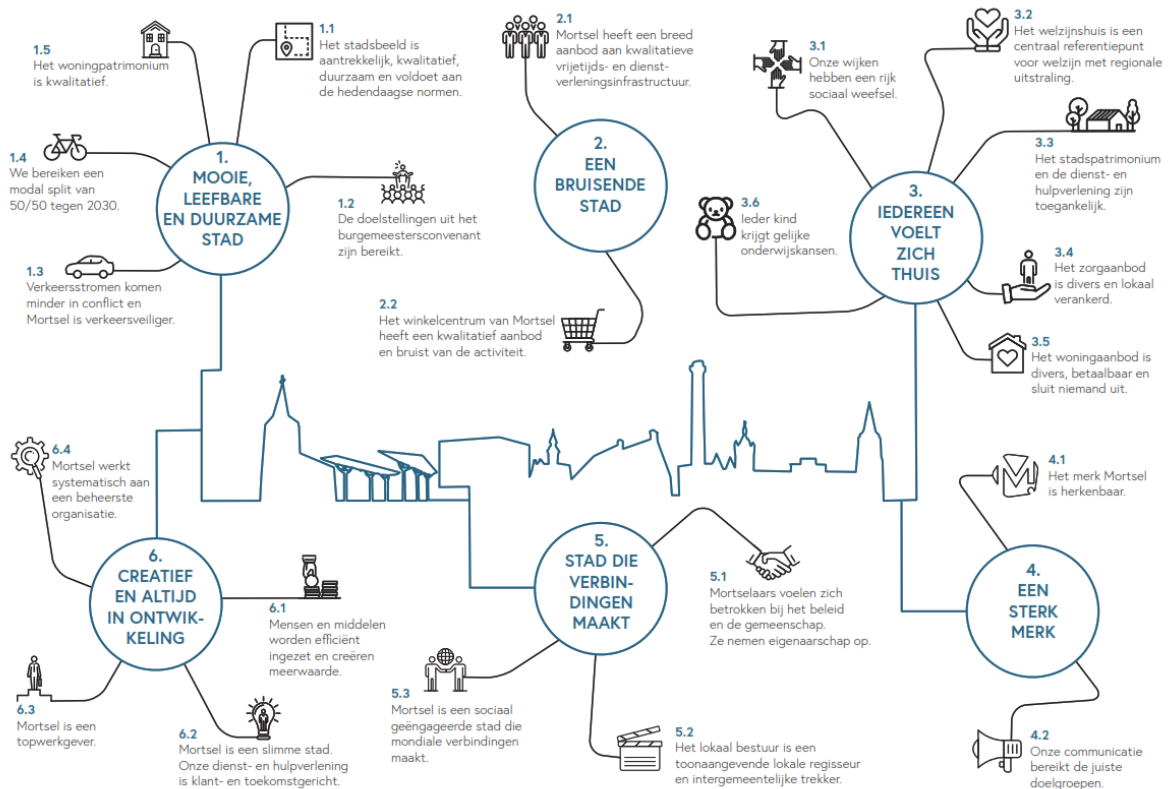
1.5
Het woningpatrimonium is kwalitatief.

1.1
Het stadsbeeld is aantrekkelijk, kwalitatief, duurzaam en voldoet aan de hedendaagse normen.

1.4
We bereiken een modal split van 50/50 tegen 2030.

1.
MOOIE, LEEFBARE EN DUURZAME STAD

1.2
De doelstellingen uit het burgemeestersconvenant zijn bereikt.

1.3
Verkeersstromen komen minder in conflict en Mortsel is verkeersveiliger.

2.1
Mortsel heeft een breed aanbod aan kwalitatieve vrijetijds- en dienstverleningsinfrastructuur.

2.
EEN BRUISENDE STAD

2.2
Het winkelcentrum van Mortsel heeft een kwalitatief aanbod en bruist van de activiteit.

3.1
Onze wijken hebben een rijk sociaal weefsel.

3.2
Het welzijnshuis is een centraal referentiepunt voor welzijn met regionale uitstraling.

3.3
Het stadspatrimonium en de dienst- en hulpverlening zijn toegankelijk.

3.6
Ieder kind krijgt gelijke onderwijskansen.

3.
IEDEREEN VOELT ZICH THUIS

3.4
Het zorgaanbod is divers en lokaal verankerd.

3.5
Het woningaanbod is divers, betaalbaar en sluit niemand uit.

6.4
Mortsel werkt systematisch aan een beheerste organisatie.

4.1
Het merk Mortsel is herkenbaar.

6.
CREATIEF EN ALTIJD IN ONTWIKKELING

5.
STAD DIE VERBINDINGEN MAAKT

5.1
Mortselaars voelen zich betrokken bij het beleid en de gemeenschap. Ze nemen eigenaarschap op.

4.
EEN STERK MERK

6.1
Mensen en middelen worden efficiënt ingezet en creëren meerwaarde.

5.3
Mortsel is een sociaal geëngageerde stad die mondiale verbindingen maakt.

6.3
Mortsel is een topwerkgever.

6.2
Mortsel is een slimme stad. Onze dienst- en hulpverlening is klant- en toekomstgericht.

5.2
Het lokaal bestuur is een toonaangevende lokale regisseur en intergemeentelijke trekker.

4.2
Onze communicatie bereikt de juiste doelgroepen.